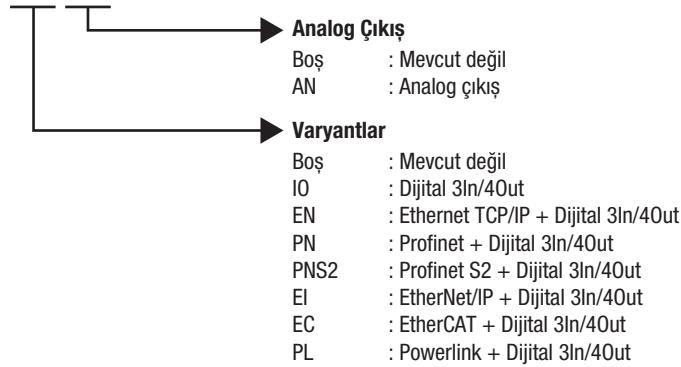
Analog Çıkış
Boş : Mevcut değil
AN : Analog çıkış

Varyantlar
Boş : Mevcut değil
IO : Dijital 3In/4Out
EN : Ethernet TCP/IP + Dijital 3In/4Out
PN : Profinet + Dijital 3In/4Out
PNS2 : Profinet S2 + Dijital 3In/4Out
EI : EtherNet/IP + Dijital 3In/4Out
EC : EtherCAT + Dijital 3In/4Out
PL : Powerlink + Dijital 3In/4Out